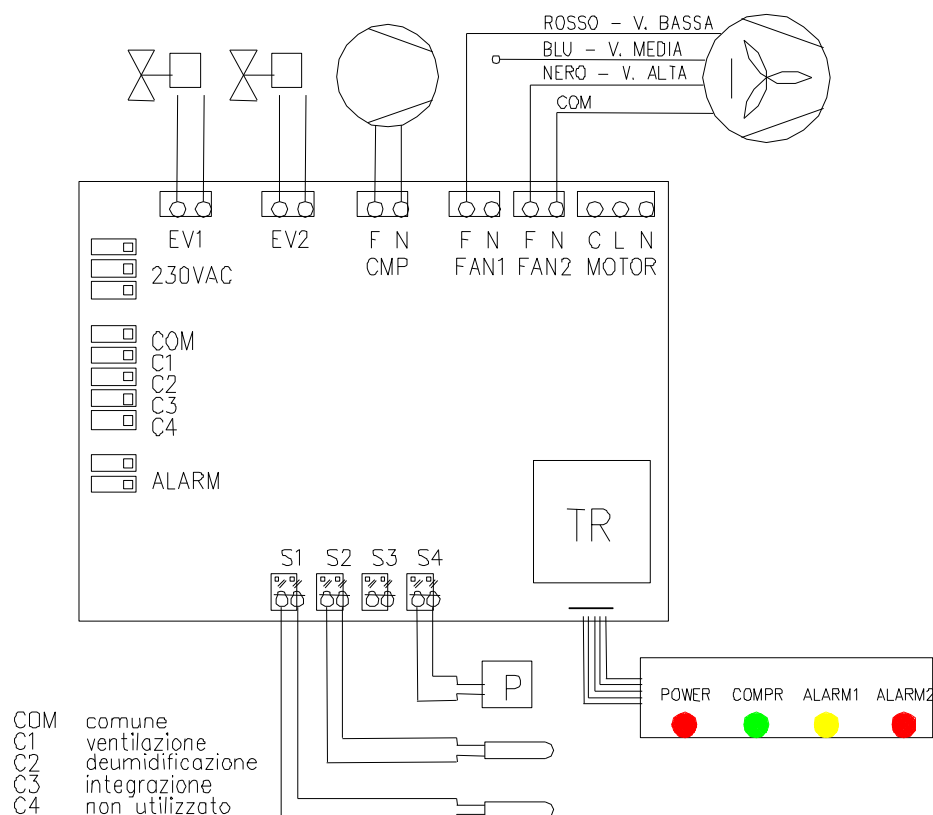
ROSSO - V. BASSA
BLU - V. MEDIA
NERO - V. ALTA
COM

EV1 EV2 F N CMP F N FAN1 F N FAN2 C L N MOTOR

230VAC

COM
C1
C2
C3
C4

ALARM

TR

S1 S2 S3 S4

P

POWER COMPR ALARM1 ALARM2

COM comune
C1 ventilazione
C2 deumidificazione
C3 integrazione
C4 non utilizzato